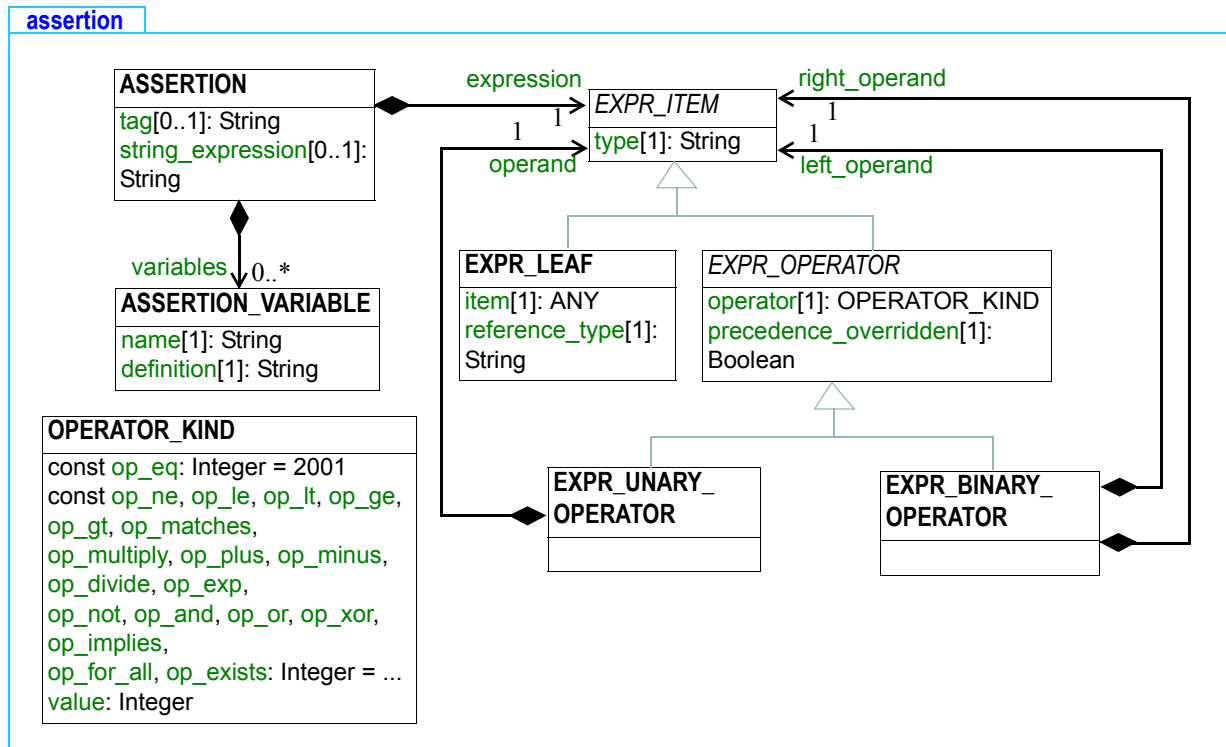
assertion

ASSERTION
tag[0..1]: String
string_expression[0..1]: String

expression
1
1
operand

EXPR_ITEM
type[1]: String

right_operand
1
1
left_operand

variables
0..*

ASSERTION_VARIABLE
name[1]: String
definition[1]: String

EXPR_LEAF
item[1]: ANY
reference_type[1]: String

EXPR_OPERATOR
operator[1]: OPERATOR_KIND
precedence_overridden[1]: Boolean

OPERATOR_KIND
const op_eq: Integer = 2001
const op_ne, op_le, op_lt, op_ge, op_gt, op_matches, op_multiply, op_plus, op_minus, op_divide, op_exp, op_not, op_and, op_or, op_xor, op_implies, op_for_all, op_exists: Integer = ...
value: Integer

EXPR_UNARY_ OPERATOR

EXPR_BINARY_ OPERATOR